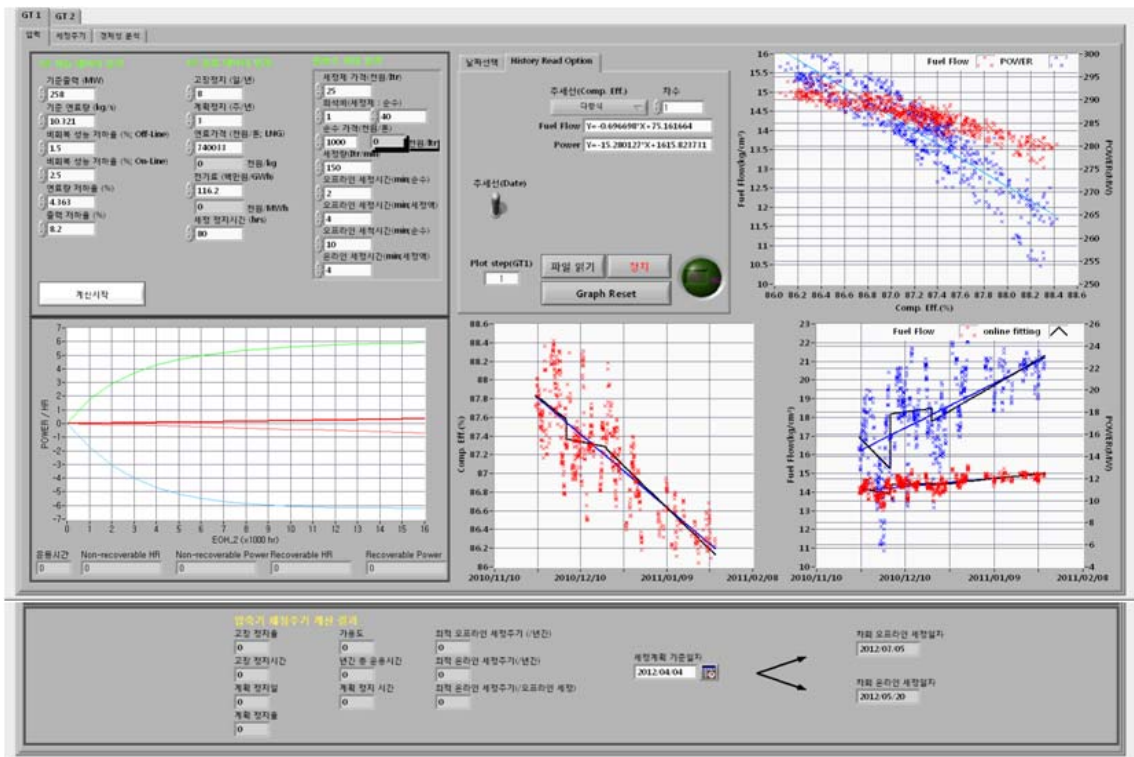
GT 1 GT 2

입력 세정주기 경제성 분석

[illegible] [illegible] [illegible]

기준출력 (MW)
258
기준 연료량 (kg/s)
10.321
비회복 성능 저하율 (%; Off-Line)
1.5
비회복 성능 저하율 (%; On-Line)
2.5
연료량 저하율 (%)
4.363
출력 저하율 (%)
8.2

고장정지 (일/년)
8
계획정지 (주/년)
1
연료가격 (천원/톤; LNG)
740011
0 천원/kg
전기료 (백만원/GWh)
116.2
0 천원/MWh
세정 정지시간 (hrs)
80

세정제 가격(천원/ltr)
25
희석비(세정제 : 순수)
1 40
순수 가격(천원/톤)
1000 0 천원/ltr
세정량(ltr/min)
150
오프라인 세정시간(min;순수)
2
오프라인 세정시간(min;세정액)
4
오프라인 세정시간(min;순수)
10
온라인 세정시간(min;세정액)
4

계산시작

날짜선택 History Read Option

주세선(Comp. Eff.) 차수
다항식 1
Fuel Flow Y=-0.696698*X+75.161664
Power Y=-15.280127*X+1615.823711

주세선(Date)

Plot step(GT1)
1

파일 읽기 정지
Graph Reset

Fuel Flow POWER
16 15.5 15 14.5 14 13.5 13 12.5 12 11.5 11 10.5 10
Fuel Flow(kg/m³)
300 295 290 285 280 275 270 265 260 255 250
POWER(MW)
86.0 86.2 86.4 86.6 86.8 87.0 87.2 87.4 87.6 87.8 88.0 88.2 88.4 88.6
Comp. Eff.(%)

7 6 5 4 3 2 1 0 -1 -2 -3 -4 -5 -6 -7
POWER / HR
0 1 2 3 4 5 6 7 8 9 10 11 12 13 14 15 16
EOH,2 (x1000 hr)

운용시간 Non-recoverable HR Non-recoverable Power Recoverable HR Recoverable Power
0 0 0 0 0

88.6 88.4 88.2 88 87.8 87.6 87.4 87.2 87 86.8 86.6 86.4 86.2 86
Comp. Eff.(%)
2010/11/10 2010/12/10 2011/01/09 2011/02/08

Fuel Flow online fitting
23 22 21 20 19 18 17 16 15 14 13 12 11 10
Fuel Flow(kg/m³)
26 24 22 20 18 16 14 12 10 8 6 4
POWER(MW)
2010/11/10 2010/12/10 2011/01/09 2011/02/08

압축기 세정주기 계산 결과
고장 정지율
0
고장 정지시간
0
계획 정지일
0
계획 정지율
0
가용도
0
년간 총 운용시간
0
계획 정지 시간
0
최적 오프라인 세정주기 (/년간)
0
최적 온라인 세정주기(/년간)
0
최적 온라인 세정주기(/오프라인 세정)
0
세정계획 기준일자
2012/04/04
차회 오프라인 세정일자
2012/07/05
차회 온라인 세정일자
2012/05/20